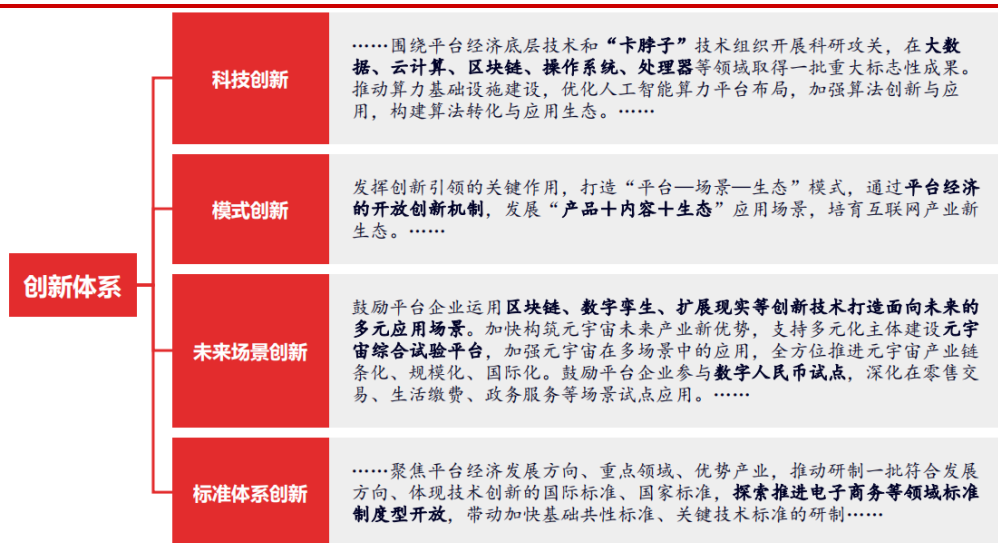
创新体系

科技创新

……围绕平台经济底层技术和“卡脖子”技术组织开展科研攻关，在大数据、云计算、区块链、操作系统、处理器等领域取得一批重大标志性成果。推动算力基础设施建设，优化人工智能算力平台布局，加强算法创新与应用，构建算法转化与应用生态。……

模式创新

发挥创新引领的关键作用，打造“平台—场景—生态”模式，通过平台经济的开放创新机制，发展“产品+内容+生态”应用场景，培育互联网产业新生态。……

未来场景创新

鼓励平台企业运用区块链、数字孪生、扩展现实等创新技术打造面向未来的多元应用场景。加快构筑元宇宙未来产业新优势，支持多元化主体建设元宇宙综合试验平台，加强元宇宙在多场景中的应用，全方位推进元宇宙产业链条化、规模化、国际化。鼓励平台企业参与数字人民币试点，深化在零售交易、生活缴费、政务服务等场景试点应用。……

标准体系创新

……聚焦平台经济发展方向、重点领域、优势产业，推动研制一批符合发展方向、体现技术创新的国际标准、国家标准，探索推进电子商务等领域标准制度型开放，带动加快基础共性标准、关键技术标准的研制……